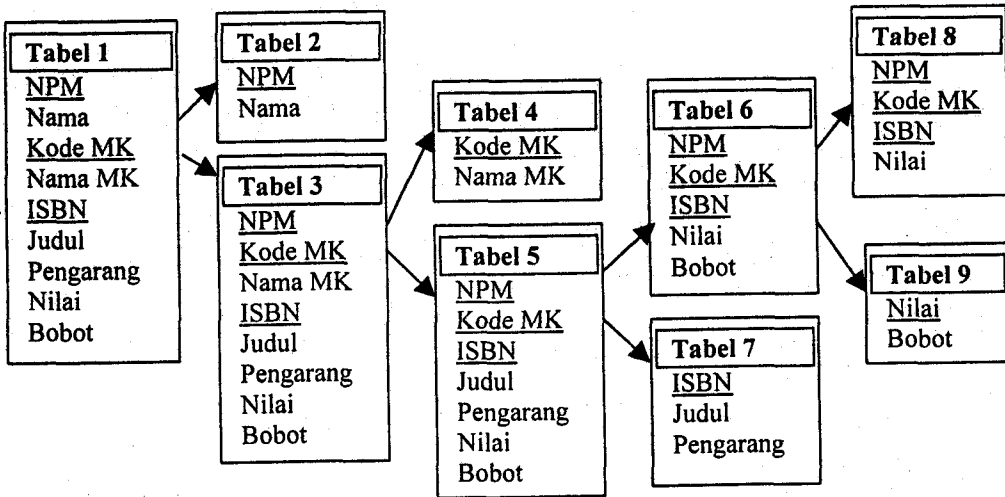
Tabel 1
NPM
Nama
Kode MK
Nama MK
ISBN
Judul
Pengarang
Nilai
Bobot

Tabel 2
NPM
Nama

Tabel 3
NPM
Kode MK
Nama MK
ISBN
Judul
Pengarang
Nilai
Bobot

Tabel 4
Kode MK
Nama MK

Tabel 5
NPM
Kode MK
ISBN
Judul
Pengarang
Nilai
Bobot

Tabel 6
NPM
Kode MK
ISBN
Nilai
Bobot

Tabel 7
ISBN
Judul
Pengarang

Tabel 8
NPM
Kode MK
ISBN
Nilai

Tabel 9
Nilai
Bobot